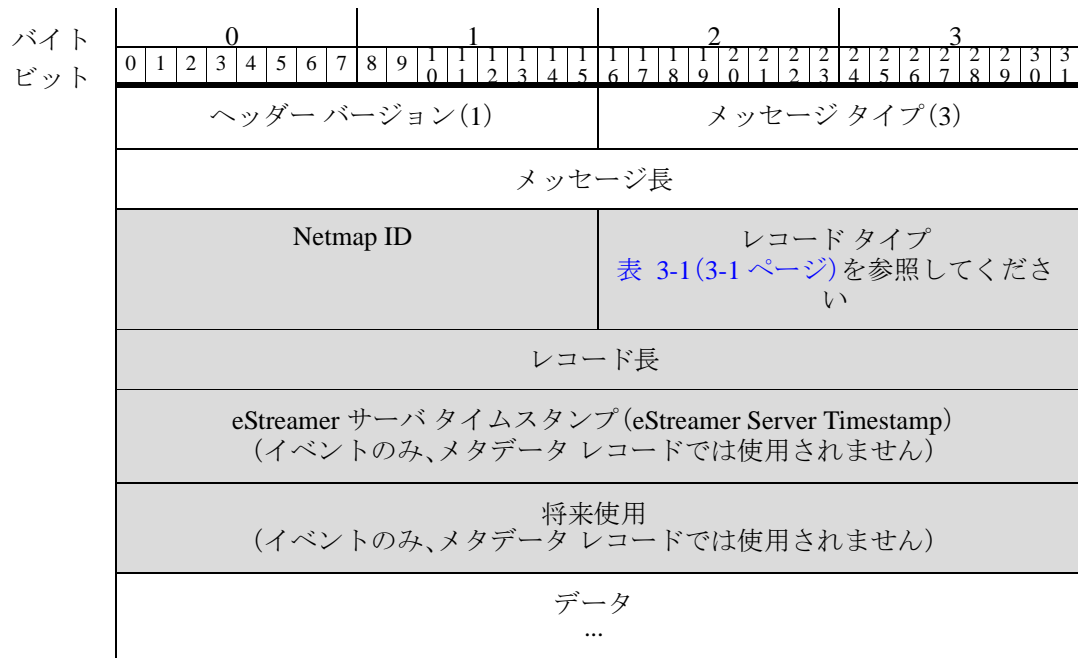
| バイト | 0 | 1 | 2 | 3 |
|---|---|---|---|---|
| ビット | 0 1 2 3 4 5 6 7 | 8 9 10 11 12 13 14 15 | 16 17 18 19 20 21 22 23 | 24 25 26 27 28 29 30 31 |
| | ヘッダー バージョン(1) | | メッセージ タイプ(3) | |
| | メッセージ長 | | | |
| | Netmap ID | | レコード タイプ 表 3-1(3-1 ページ)を参照してください | |
| | レコード長 | | | |
| | eStreamer サーバ タイムスタンプ(eStreamer Server Timestamp)(イベントのみ、メタデータ レコードでは使用されません) | | | |
| | 将来使用 (イベントのみ、メタデータ レコードでは使用されません) | | | |
| | データ ... | | | |